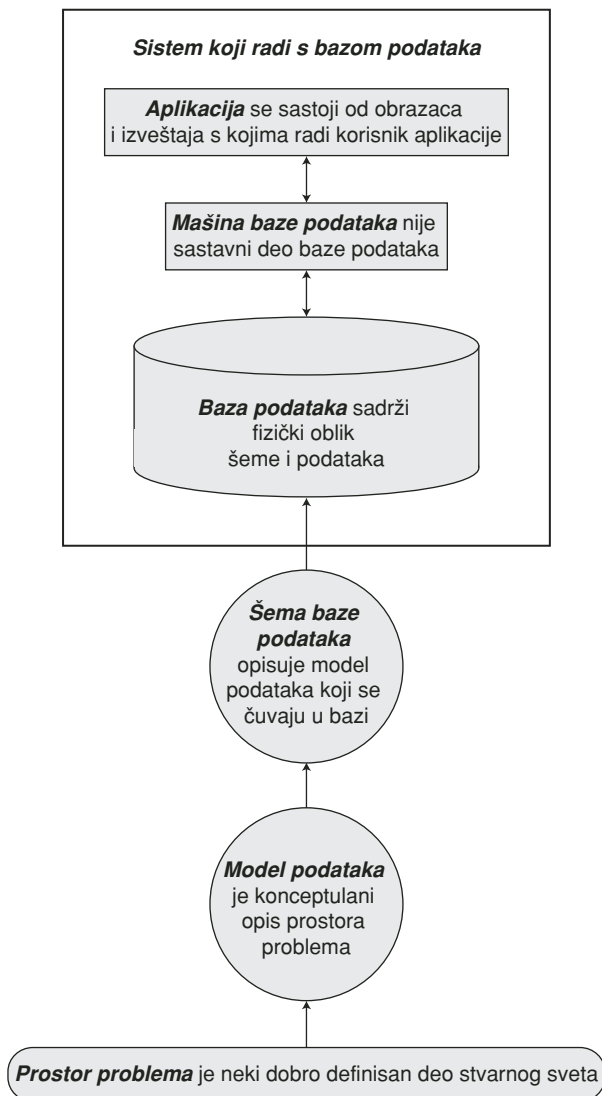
Sistem koji radi s bazom podataka

Aplikacija se sastoji od obrazaca i izveštaja s kojima radi korisnik aplikacije

Mašina baze podataka nije sastavni deo baze podataka

Baza podataka sadrži fizički oblik šeme i podataka

Šema baze podataka opisuje model podataka koji se čuvaju u bazi

Model podataka je konceptulani opis prostora problema

Prostor problema je neki dobro definisan deo stvarnog sveta